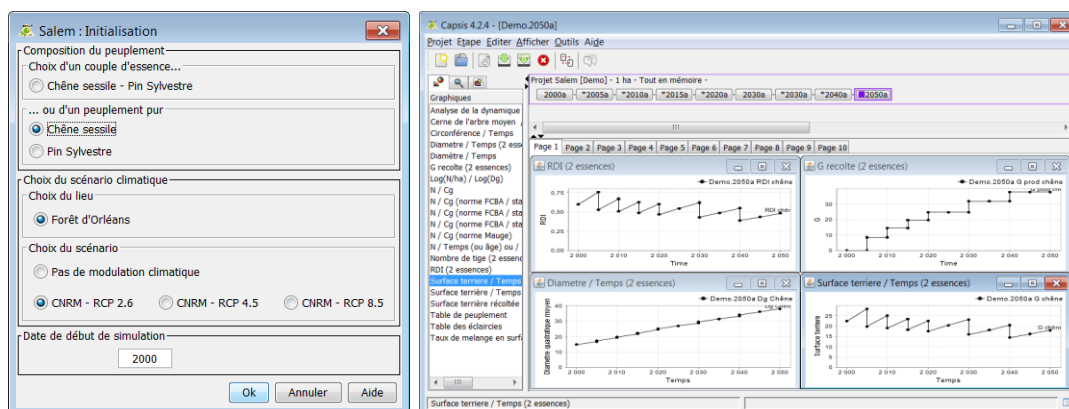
Salem : Initialisation

Composition du peuplement
Choix d'un couple d'essence...
Chêne sessile - Pin Sylvestre
... ou d'un peuplement pur
Chêne sessile
Pin Sylvestre

Choix du scénario climatique
Choix du lieu
Forêt d'Orléans
Choix du scénario
Pas de modulation climatique
CNRM - RCP 2.6
CNRM - RCP 4.5
CNRM - RCP 8.5

Date de début de simulation
2000

Ok
Annuler
Aide

Capsis 4.2.4 - [Demo.2050a]

Projet Etape Editer Afficher Outils Aide

Projet Salem [Demo] - 1 ha - Tout en mémoire -
2000a *2005a *2010a *2015a *2020a 2030a *2030a *2040a 2050a

Graphiques
Analyse de la dynamique
Cerne de l'arbre moyen
Circonférence / Temps
Diametre / Temps (2 esse
Diametre / Temps
G recolte (2 essences)
Log(N/ha) / Log(Dg)
N / Cg
N / Cg (norme FCBA / sta
N / Cg (norme FCBA / sta
N / Cg (norme FCBA / sta
N / Cg (norme Mauge)
N / Temps (ou âge) ou /
Nombre de tige (2 essenc
RDI (2 essences)
Surface terriere / Temps
Surface terriere (2 essen
Surface terriere récoltée
Table de peuplement
Table des éclaircies
Taux de melange en surf

Page 1 Page 2 Page 3 Page 4 Page 5 Page 6 Page 7 Page 8 Page 9 Page 10

RDI (2 essences)
Demo.2050a RDI chêne
RDI
0,80
0,60
0,40
0,20
0,00
2 000 2 010 2 020 2 030 2 040 2 050
Time

G recolte (2 essences)
Demo.2050a G prod chêne
G
2 000 2 010 2 020 2 030 2 040 2 050
Time

Diametre / Temps (2 essences)
Demo.2050a Dg Chêne
Diamètre quadratique moyen
2 000 2 010 2 020 2 030 2 040 2 050
Temps

Surface terriere / Temps (2 essences)
Demo.2050a G chêne
G pin
Surface terriere
2 000 2 010 2 020 2 030 2 040 2 050
Temps

Surface terriere / Temps (2 essences)